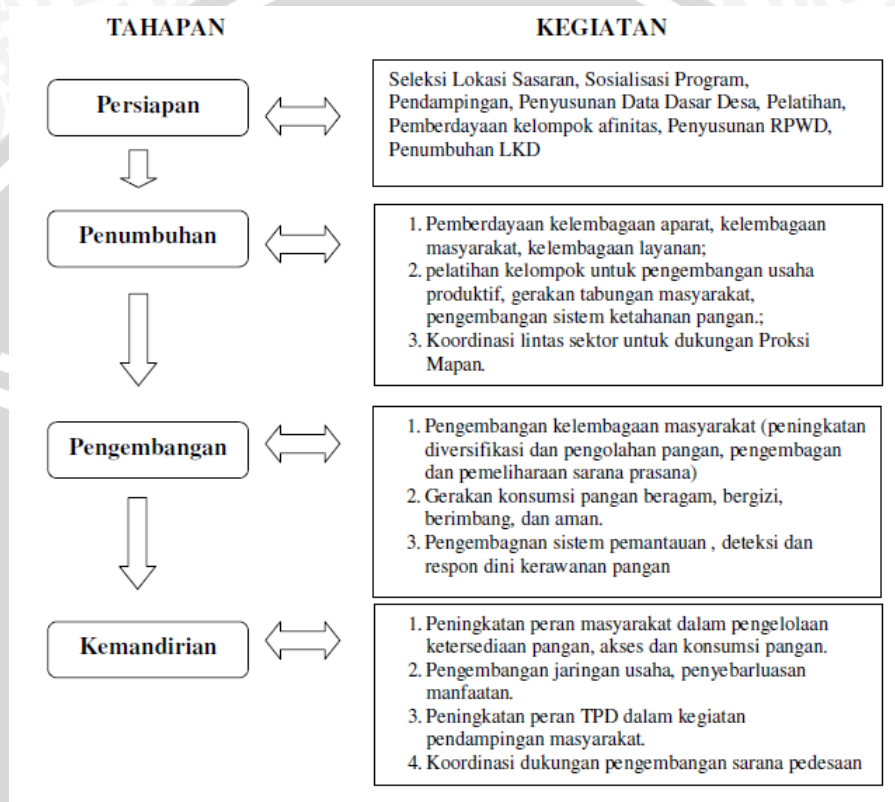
TAHAPAN

KEGIATAN

Persiapan

Seleksi Lokasi Sasaran, Sosialisasi Program, Pendampingan, Penyusunan Data Dasar Desa, Pelatihan, Pemberdayaan kelompok afinitas, Penyusunan RPWD, Penumbuhan LKD

Penumbuhan

1. Pemberdayaan kelembagaan aparat, kelembagaan masyarakat, kelembagaan layanan;
2. pelatihan kelompok untuk pengembangan usaha produktif, gerakan tabungan masyarakat, pengembangan sistem ketahanan pangan.;
3. Koordinasi lintas sektor untuk dukungan Proksi Mapan.

Pengembangan

1. Pengembangan kelembagaan masyarakat (peningkatan diversifikasi dan pengolahan pangan, pengembagan dan pemeliharaan sarana prasana)
2. Gerakan konsumsi pangan beragam, bergizi, berimbang, dan aman.
3. Pengembagnan sistem pemantauan , deteksi dan respon dini kerawanan pangan

Kemandirian

1. Peningkatan peran masyarakat dalam pengelolaan ketersediaan pangan, akses dan konsumsi pangan.
2. Pengembangan jaringan usaha, penyebarluasan manfaatan.
3. Peningkatan peran TPD dalam kegiatan pendampingan masyarakat.
4. Koordinasi dukungan pengembangan sarana pedesaan